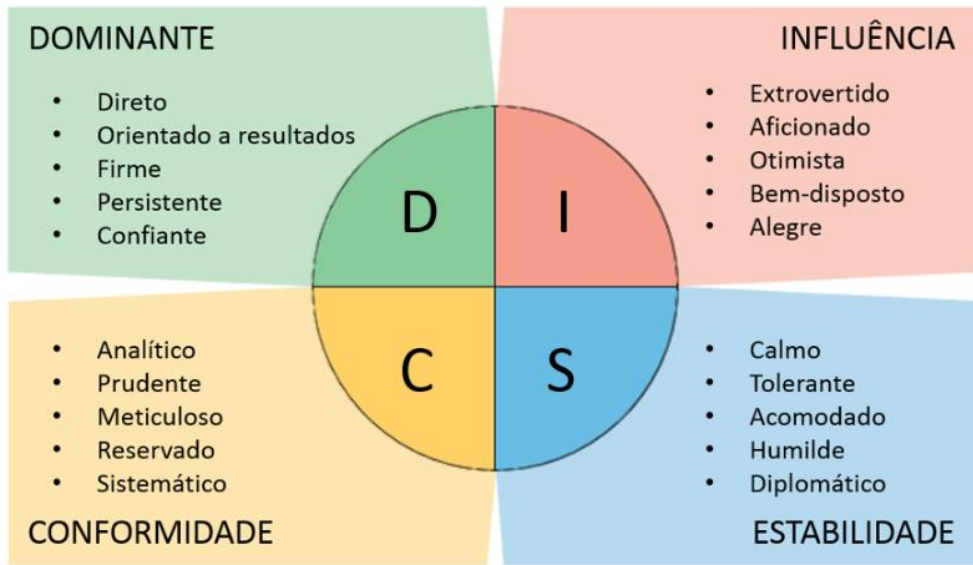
DOMINANTE

- Direto
- Orientado a resultados
- Firme
- Persistente
- Confiante

INFLUÊNCIA

- Extrovertido
- Aficionado
- Otimista
- Bem-disposto
- Alegre

D

I

C

S

- Analítico
- Prudente
- Meticuloso
- Reservado
- Sistemático

CONFORMIDADE

- Calmo
- Tolerante
- Acomodado
- Humilde
- Diplomático

ESTABILIDADE